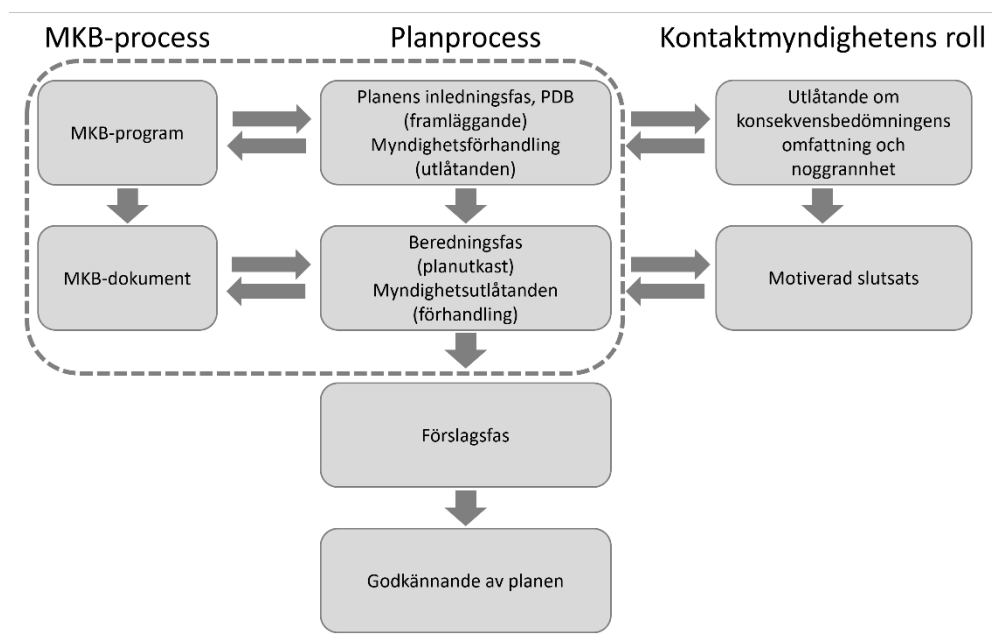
MKB-process

Planprocess

Kontaktmyndighetens roll

MKB-program

Planens inledningsfas, PDB (framläggande) Myndighetsförhandling (utlåtanden)

Utlåtande om konsekvensbedömningens omfattning och noggrannhet

MKB-dokument

Beredningsfas (planutkast) Myndighetsutlåtanden (förhandling)

Motiverad slutsats

Förslagsfas

Godkännande av planen